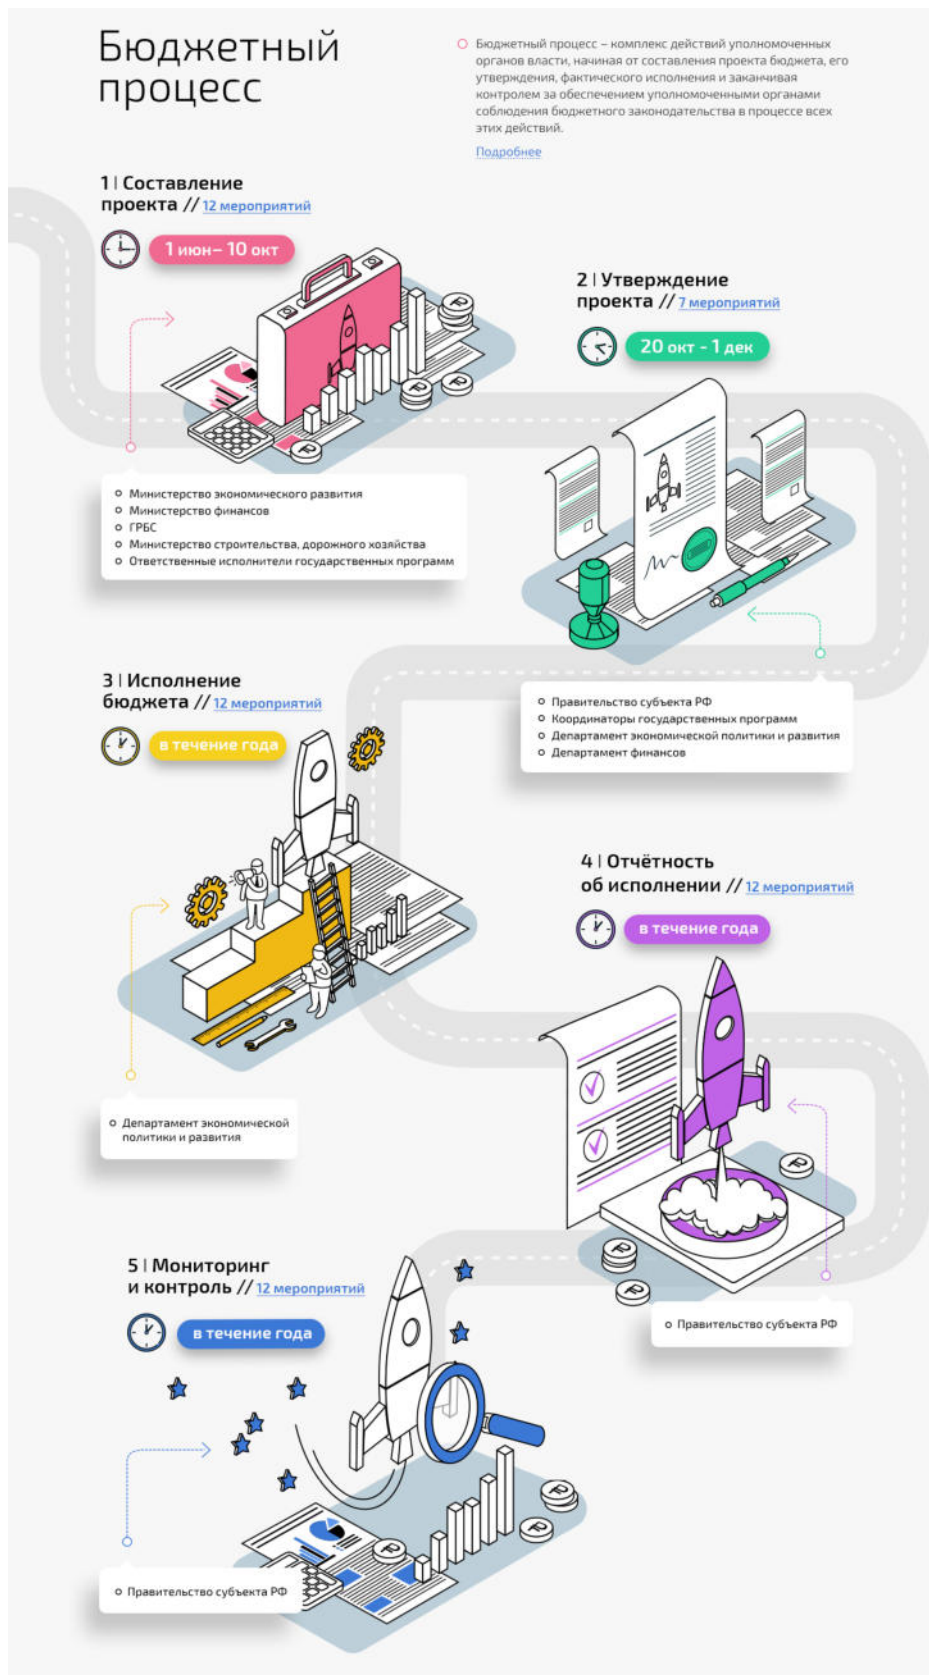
Бюджетный процесс

Бюджетный процесс – комплекс действий уполномоченных органов власти, начиная от составления проекта бюджета, его утверждения, фактического исполнения и заканчивая контролем за обеспечением уполномоченными органами соблюдения бюджетного законодательства в процессе всех этих действий.

Подробнее

1 | Составление проекта // 12 мероприятий

1 июн – 10 окт

- Министерство экономического развития
- Министерство финансов
- ГРБС
- Министерство строительства, дорожного хозяйства
- Ответственные исполнители государственных программ

2 | Утверждение проекта // 7 мероприятий

20 окт - 1 дек

- Правительство субъекта РФ
- Координаторы государственных программ
- Департамент экономической политики и развития
- Департамент финансов

3 | Исполнение бюджета // 12 мероприятий

в течение года

- Департамент экономической политики и развития

4 | Отчётность об исполнении // 12 мероприятий

в течение года

- Правительство субъекта РФ

5 | Мониторинг и контроль // 12 мероприятий

в течение года

- Правительство субъекта РФ